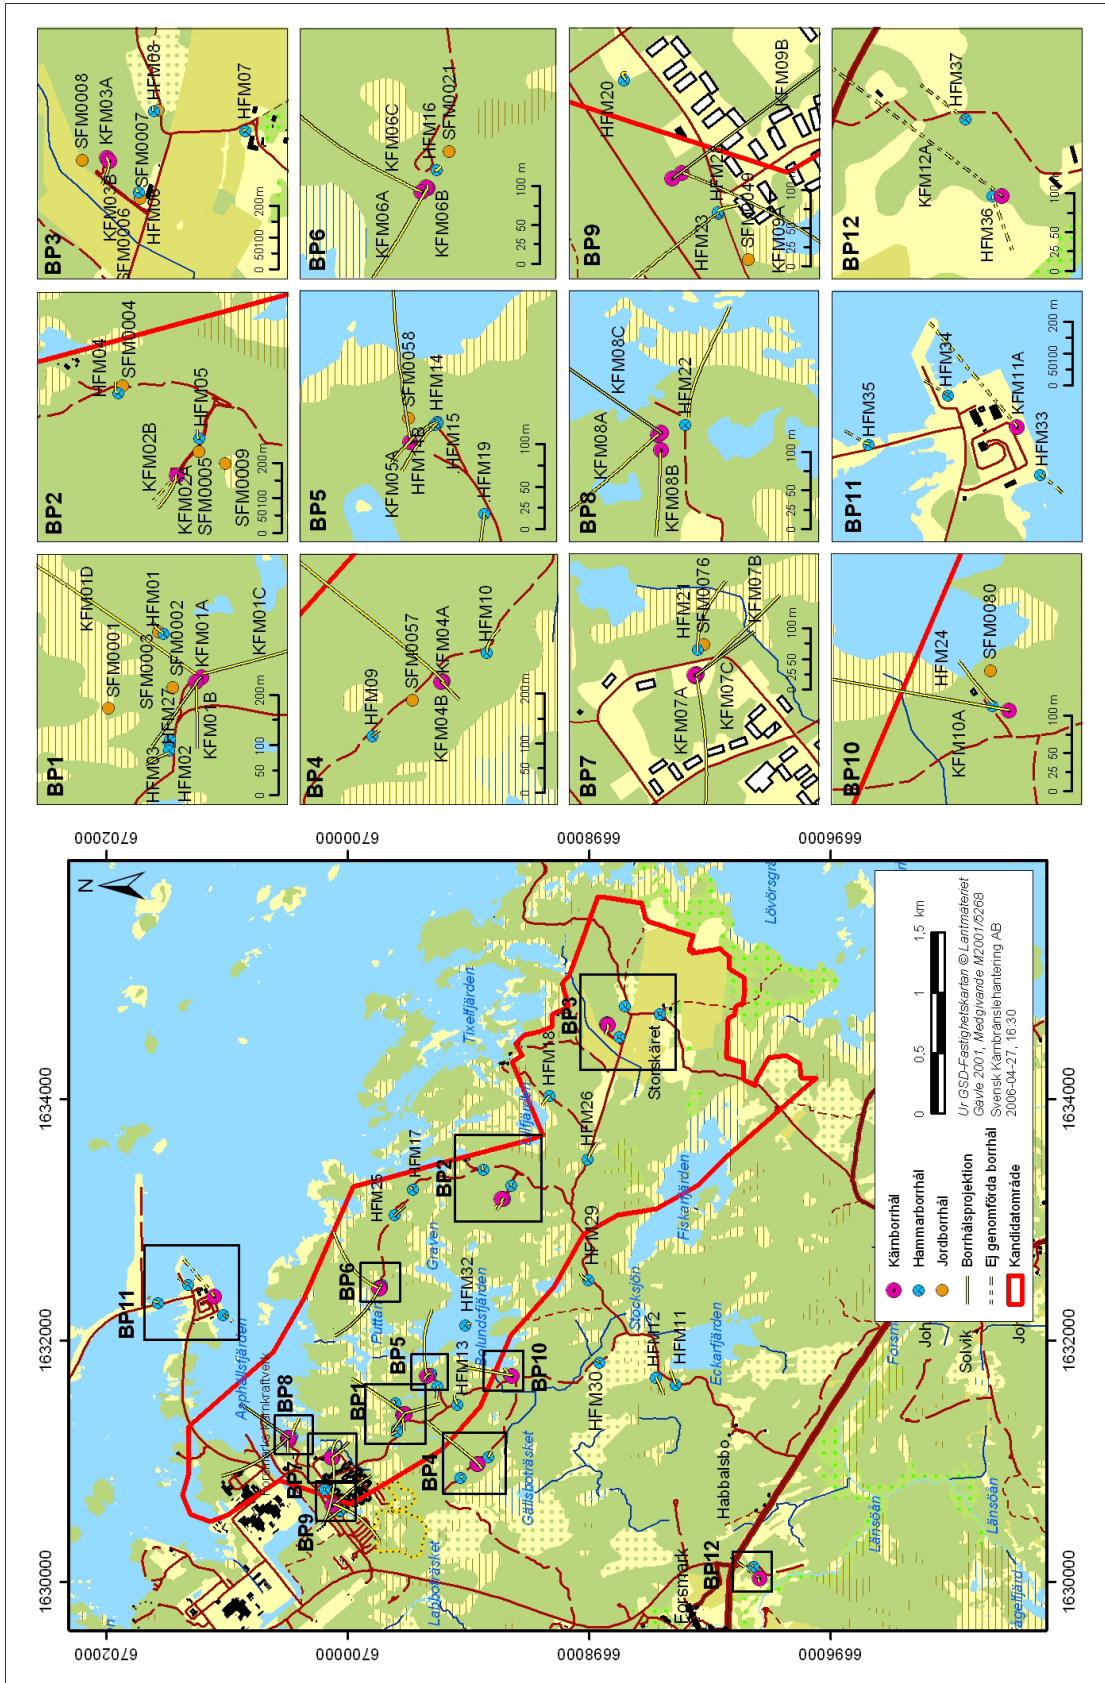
BP3
KFM03A
SFM0008
HFM08
KFM03B
SFM0006
SFM0007
HFM06
HFM07
0 50100 200 m

BP6
KFM06C
HFM16
SFM0021
KFM06A
KFM06B
0 25 50 100 m

BP9
HFM20
KFM09B
HFM23
HFM22
SFM0049
KFM09A
0 25 50 100 m

BP12
HFM37
KFM12A
HFM36
0 25 50 100 m

BP2
HFM04
SFM0004
KFM02B
HFM05
KFM02A
SFM0005
SFM0009
0 50100 200 m

BP5
SFM0058
HFM14
KFM05A
HFM15
HFM19
0 25 50 100 m

BP8
KFM08C
KFM08A
HFM22
KFM08B
0 25 50 100 m

BP11
HFM35
HFM34
KFM11A
HFM33
0 50100 200 m

BP1
KFM01D
SFM0001
HFM01
SFM0003
SFM0002
HFM27
KFM01A
HFM03
HFM02
KFM01B
KFM01C
0 50 100 200 m

BP4
HFM09
SFM0057
KFM04A
HFM10
KFM04B
0 50 100 200 m

BP7
HFM21
SFM0076
KFM07B
KFM07A
KFM07C
0 25 50 100 m

BP10
HFM24
SFM0080
KFM10A
0 25 50 100 m

6702000
6700000
6698000
6696000
1630000
1632000
1634000

N
BP11
BP8
BP7
BP9
BP1
BP6
BP5
BP4
BP10
BP2
BP3
BP12
HFM25
HFM17
HFM32
HFM13
HFM30
HFM29
HFM26
HFM18
HFM12
HFM11
Forsmarks kärnkraftverk
Asphällsfjärden
Puttan
Graven
Bolundsfjärden
Gällsboträsket
Lillfjärden
Tixelfjärden
Stocksjön
Fiskarfjärden
Eckarfjärden
Storskäret
Habbalsbo
Forsmark
Labboträsket
Lövörsgr
Johannisfors
Solvik
Lansöan
Forsmarksån
Kärnborrhål
Hammarborrhål
Jordborrhål
Borrhålsprojektion
Ej genomförda borrhål
Kandidatområde
0 0,5 1 1,5 km
Ur GSD-Fastighetskartan © Lantmäteriet Gävle 2001, Medgivande M2001/5268
Svensk Kärnbränslehantering AB
2006-04-27, 16:30